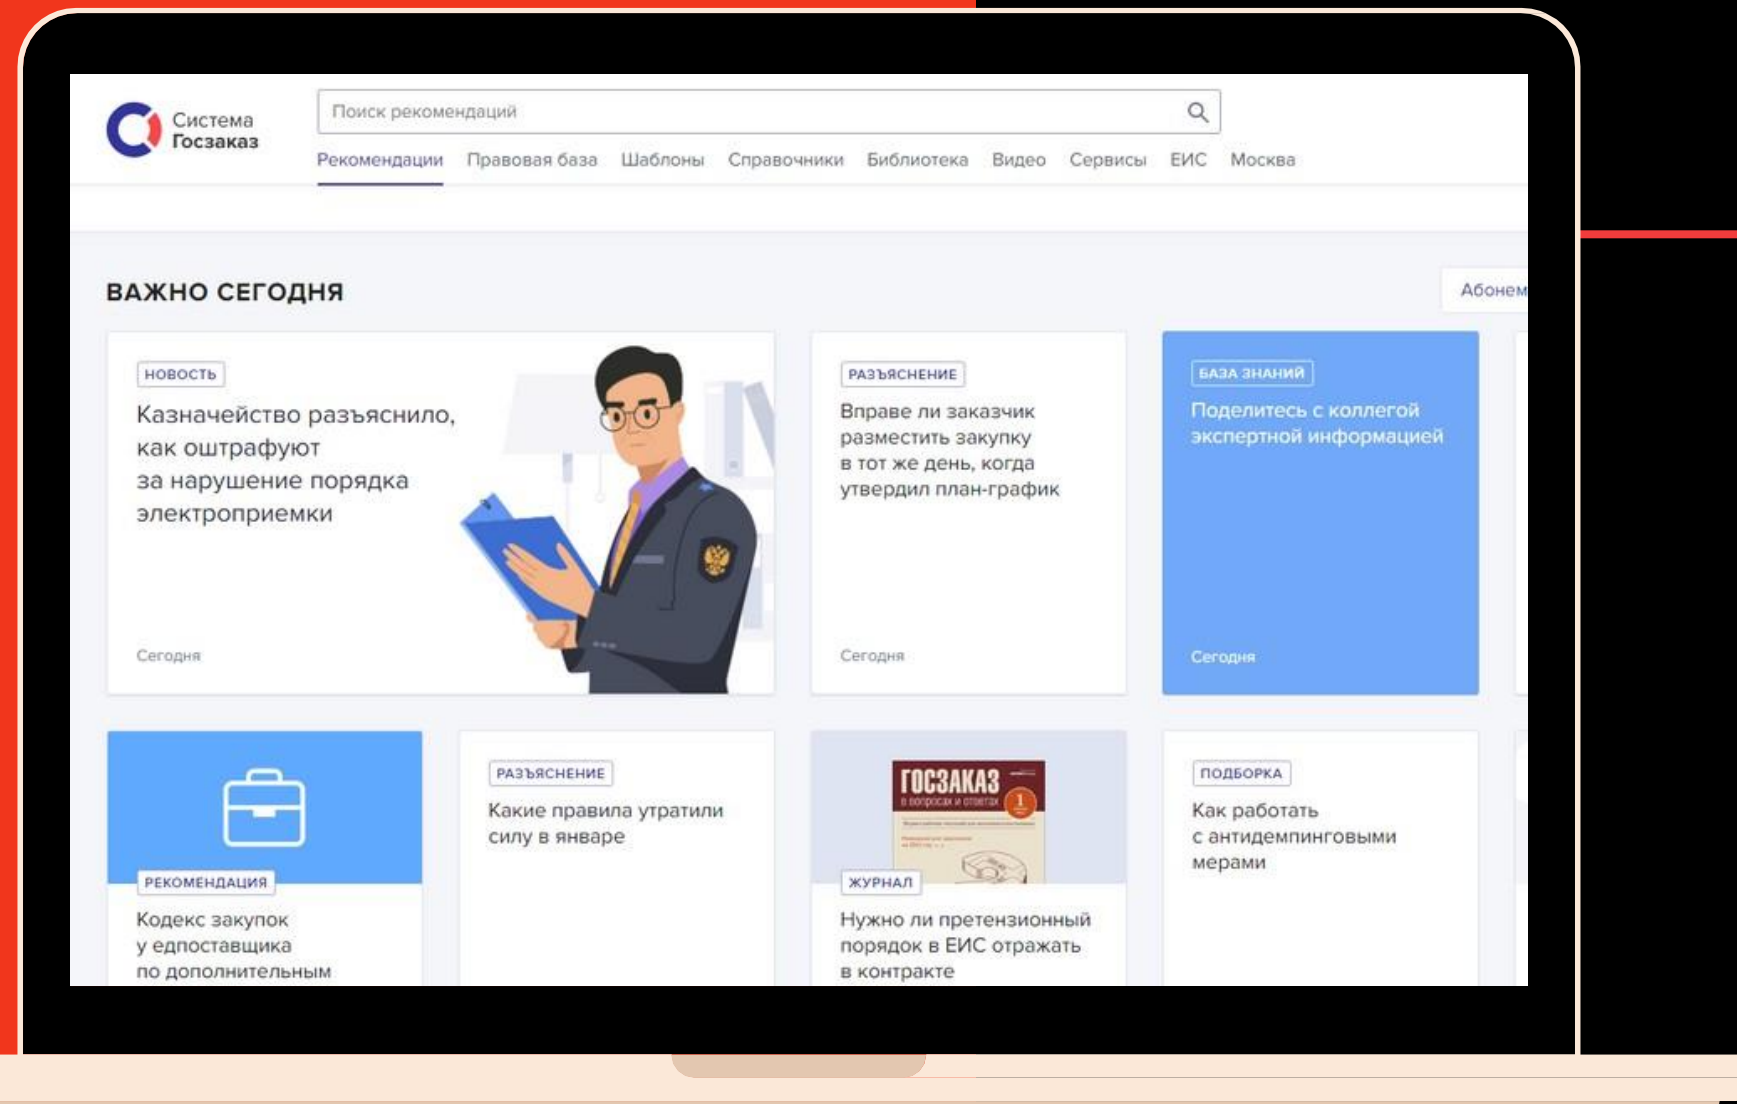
Система Госзаказ

Поиск рекомендаций

Рекомендации Правовая база Шаблоны Справочники Библиотека Видео Сервисы ЕИС Москва

ВАЖНО СЕГОДНЯ

Абонем

НОВОСТЬ
Казначейство разъяснило, как оштрафуют за нарушение порядка электроприемки
Сегодня

РАЗЪЯСНЕНИЕ
Вправе ли заказчик разместить закупку в тот же день, когда утвердил план-график
Сегодня

БАЗА ЗНАНИЙ
Поделитесь с коллегой экспертной информацией
Сегодня

РЕКОМЕНДАЦИЯ
Кодекс закупок у едпоставщика по дополнительным

РАЗЪЯСНЕНИЕ
Какие правила утратили силу в январе

ГОСЗАКАЗ в вопросах и ответах 1

ЖУРНАЛ
Нужно ли претензионный порядок в ЕИС отражать в контракте

ПОДБОРКА
Как работать с антидемпинговыми мерами